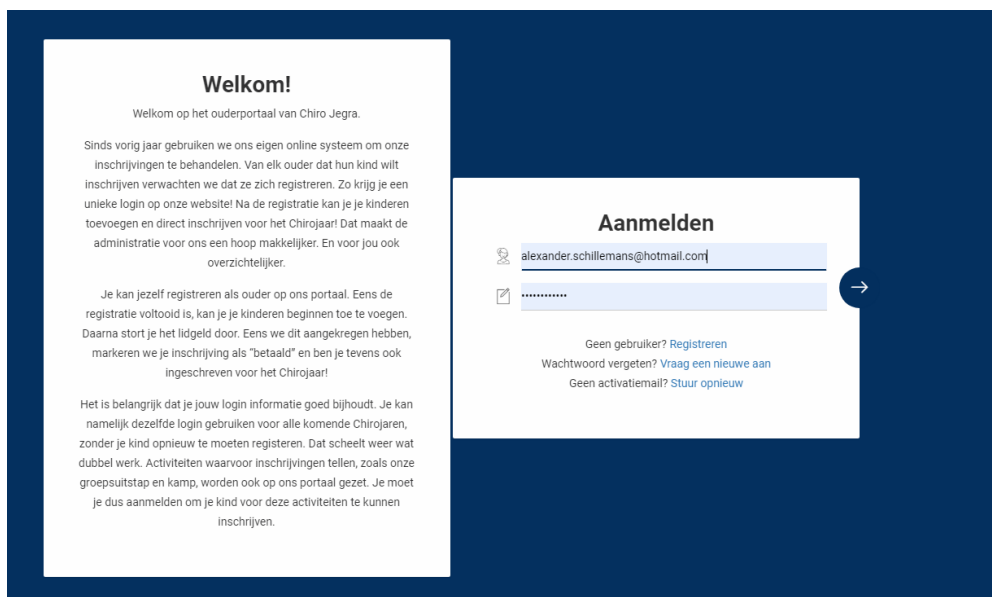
Welkom!

Welkom op het ouderportaal van Chiro Jegra.

Sinds vorig jaar gebruiken we ons eigen online systeem om onze inschrijvingen te behandelen. Van elk ouder dat hun kind wilt inschrijven verwachten we dat ze zich registreren. Zo krijg je een unieke login op onze website! Na de registratie kan je je kinderen toevoegen en direct inschrijven voor het Chirojaar! Dat maakt de administratie voor ons een hoop makkelijker. En voor jou ook overzichtelijker.

Je kan jezelf registreren als ouder op ons portaal. Eens de registratie voltooid is, kan je je kinderen beginnen toe te voegen. Daarna stort je het lidgeld door. Eens we dit aangekregen hebben, markeren we je inschrijving als "betaald" en ben je tevens ook ingeschreven voor het Chirojaar!

Het is belangrijk dat je jouw login informatie goed bijhoudt. Je kan namelijk dezelfde login gebruiken voor alle komende Chirojaren, zonder je kind opnieuw te moeten registeren. Dat scheelt weer wat dubbel werk. Activiteiten waarvoor inschrijvingen tellen, zoals onze groepsuitstap en kamp, worden ook op ons portaal gezet. Je moet je dus aanmelden om je kind voor deze activiteiten te kunnen inschrijven.

Aanmelden

alexander.schillemans@hotmail.com

••••••••••••

Geen gebruiker? Registreren
Wachtwoord vergeten? Vraag een nieuwe aan
Geen activatiemail? Stuur opnieuw